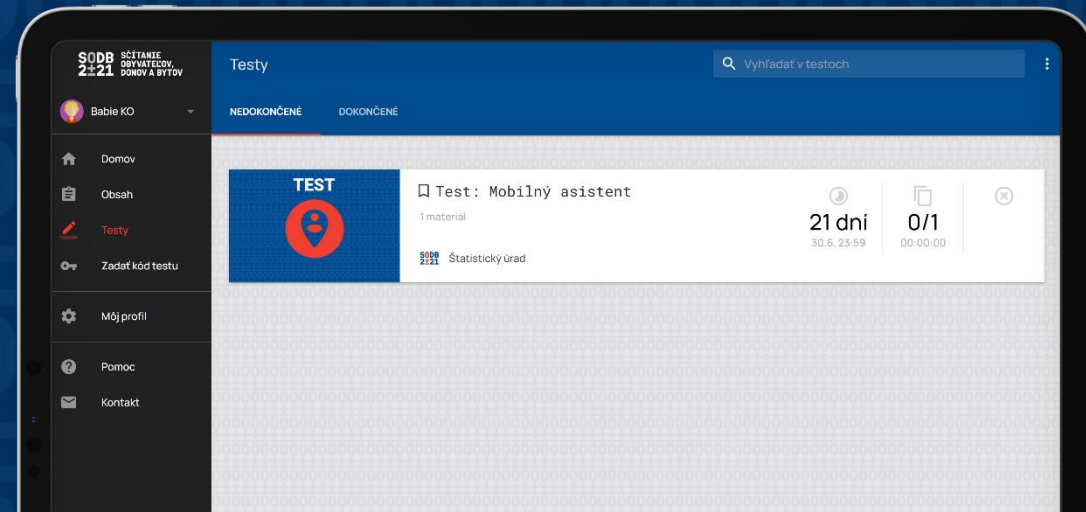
SODB 2021 SČÍTANIE OBYVATEĽOV, DOMOV A BYTOV

Babie KO

Domov
Obsah
Testy
Zadať kód testu
Môj profil
Pomoc
Kontakt

Testy

Vyhľadať v testoch

NEDOKONČENÉ
DOKONČENÉ

TEST

Test: Mobilný asistent
1 materiál
SODB 2021 Štatistický úrad

21 dní
30.6. 23:59

0/1
00:00:00